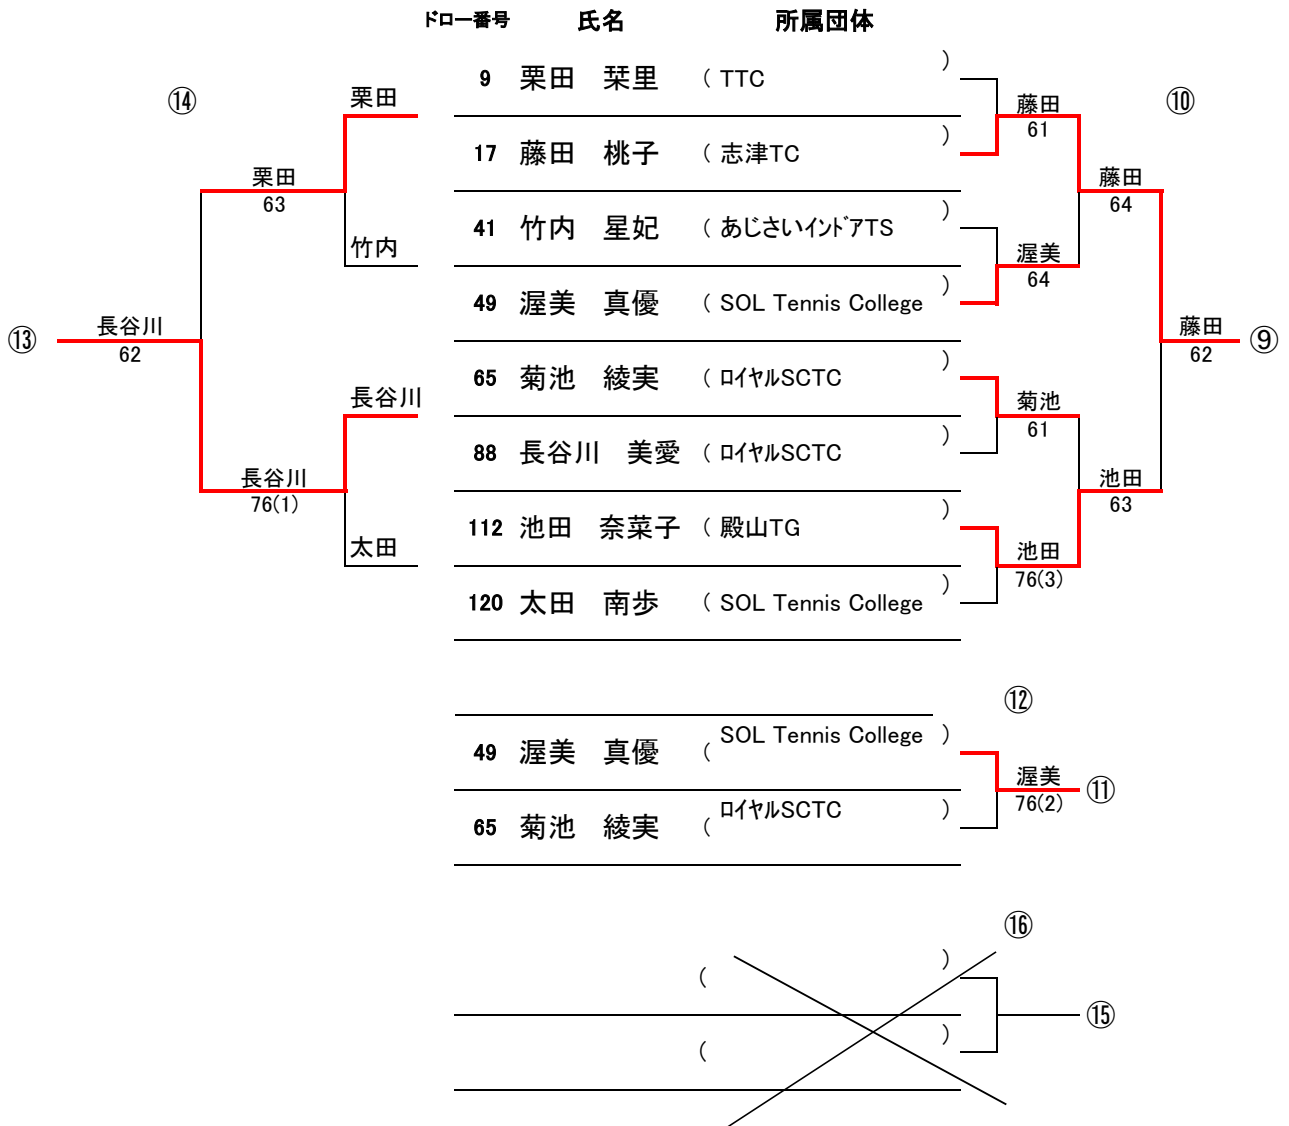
ドロー番号　氏名　所属団体

| ドロー番号 | 氏名 | 所属団体 |
|---|---|---|
| 9 | 栗田　栞里 | （ TTC ） |
| 17 | 藤田　桃子 | （ 志津TC ） |
| 41 | 竹内　星妃 | （ あじさいｲﾝﾄﾞｱTS ） |
| 49 | 渥美　真優 | （ SOL Tennis College ） |
| 65 | 菊池　綾実 | （ ﾛｲﾔﾙSCTC ） |
| 88 | 長谷川　美愛 | （ ﾛｲﾔﾙSCTC ） |
| 112 | 池田　奈菜子 | （ 殿山TG ） |
| 120 | 太田　南歩 | （ SOL Tennis College ） |

⑭
栗田
栗田
63
竹内
⑬
長谷川
62
長谷川
長谷川
76(1)
太田

⑩
藤田
61
藤田
64
渥美
64
藤田
62
⑨
菊池
61
池田
63
池田
76(3)

⑫

| ドロー番号 | 氏名 | 所属団体 |
|---|---|---|
| 49 | 渥美　真優 | （ SOL Tennis College ） |
| 65 | 菊池　綾実 | （ ﾛｲﾔﾙSCTC ） |

渥美
76(2)
⑪

⑯
（ ）
（ ）
⑮